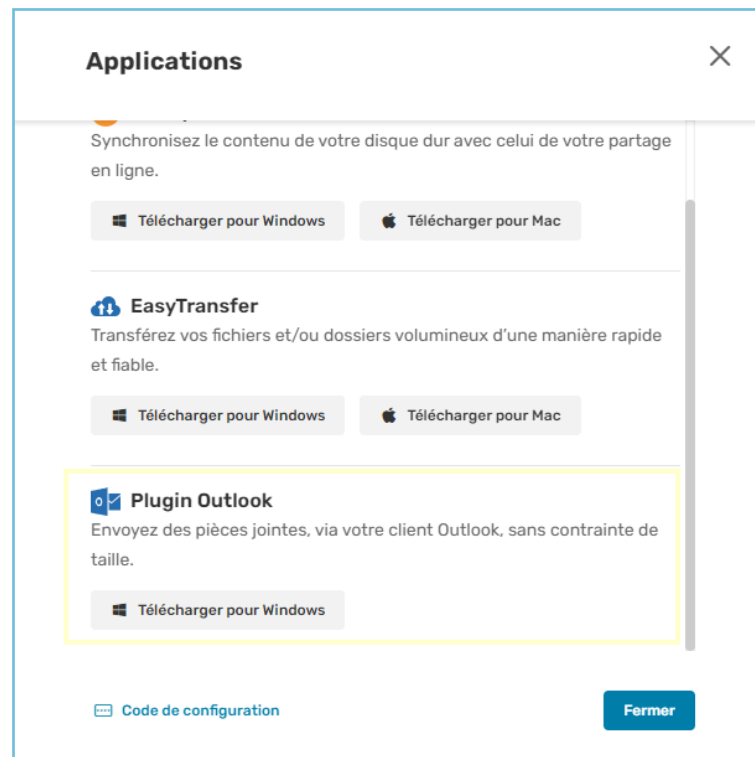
Applications

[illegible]

Synchronisez le contenu de votre disque dur avec celui de votre partage en ligne.

Télécharger pour Windows

Télécharger pour Mac

EasyTransfer

Transférez vos fichiers et/ou dossiers volumineux d'une manière rapide et fiable.

Télécharger pour Windows

Télécharger pour Mac

Plugin Outlook

Envoyez des pièces jointes, via votre client Outlook, sans contrainte de taille.

Télécharger pour Windows

Code de configuration

Fermer